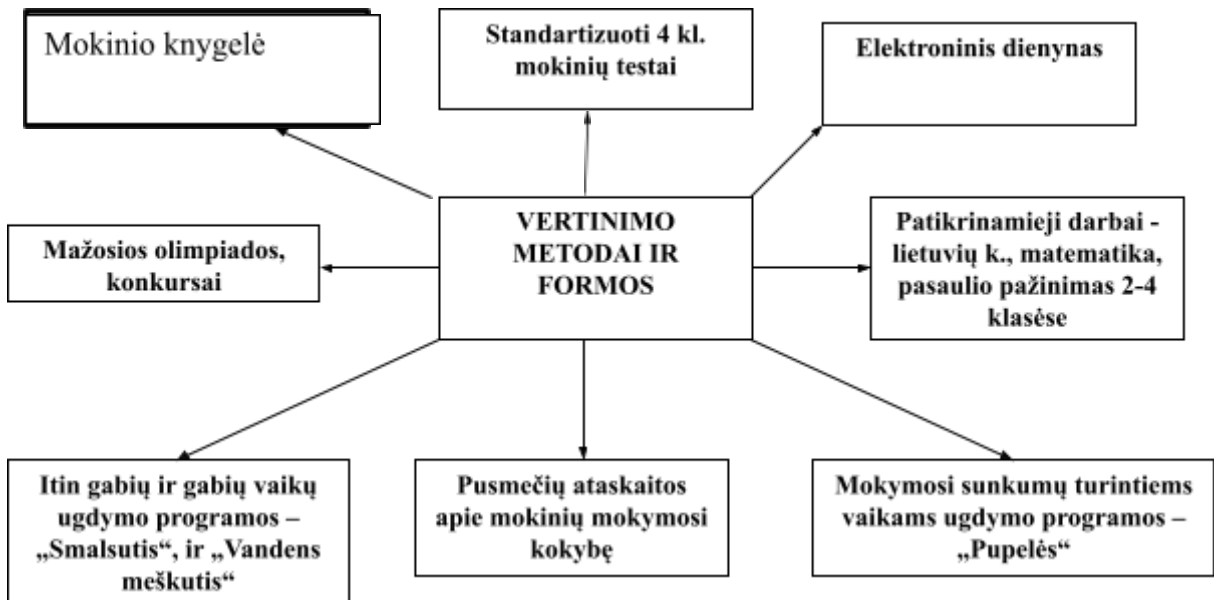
Mokinio knygelė

Standartizuoti 4 kl. mokinių testai

Elektroninis dienynas

Mažosios olimpiados, konkursai

VERTINIMO METODAI IR FORMOS

Patikrinamieji darbai - lietuvių k., matematika, pasaulio pažinimas 2-4 klasėse

Itin gabių ir gabių vaikų ugdymo programos – „Smalsutis“, ir „Vandens meškutis“

Pusmečių ataskaitos apie mokinių mokymosi kokybę

Mokymosi sunkumų turintiems vaikams ugdymo programos – „Pupelės“